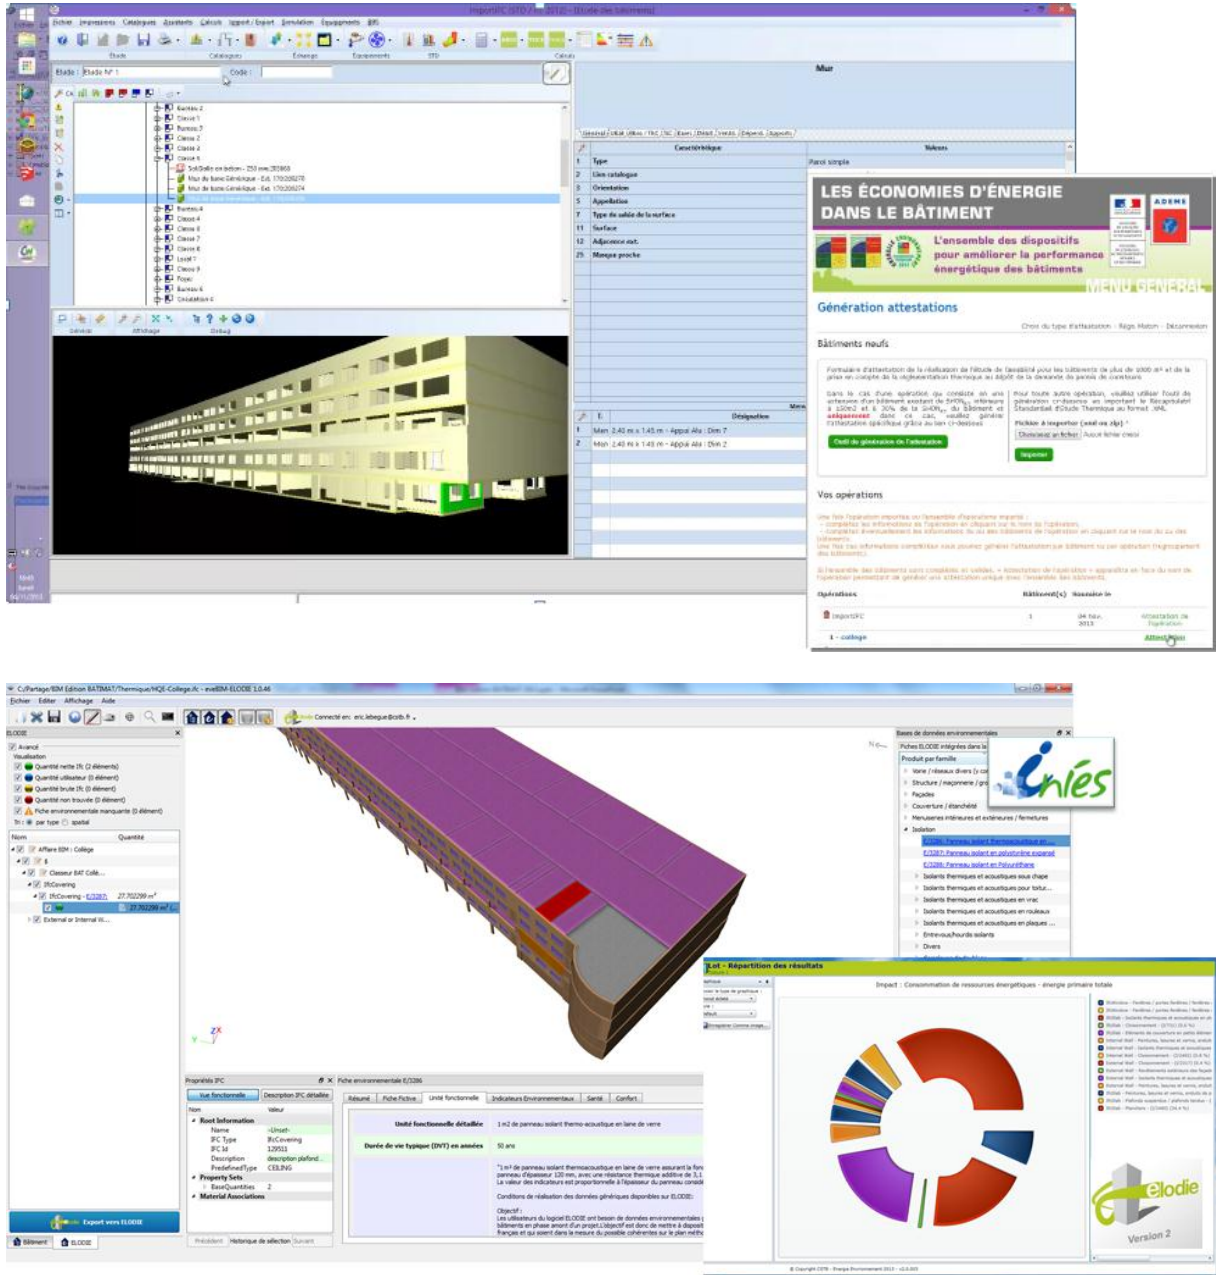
ImportIFC (STD / ... 2012) - [Etude des bâtiments]

Fichier Impressions Catalogues Assistants Calculs Import / Export Simulation Équipements

Etude Catalogues Énergie Equipements STD Calculs

Etude : Etude N° 1 Code :

Bureau 2
Classe 1
Bureau 3
Classe 2
Classe 3
Classe 4
Sol/Dalle en béton - 250 mm
Mur de base Générique - Ext.
Mur de base Générique - Ext.
Bureau 4
Classe 4
Classe 6
Classe 7
Classe 8
Local 1
Classe 9
Foyer
Bureau 6
Circulation 4

Général Affichage Debug

Mur

Général | Etat | ... | Ouvr. | Détail | Vérifs | Dépend. | Apports

| | Caractéristique | Valeurs |
|---|---|---|
| 1 | Type | Paroi simple |
| 2 | Lien catalogue | |
| 3 | Orientation | |
| 5 | Appellation | |
| 7 | Type de saisie de la surface | |
| 11 | Surface | |
| 12 | Adjacence ext. | |
| 25 | Masque proche | |

| | Désignation |
|---|---|
| 1 | Men 2,40 m x 1,45 m - Appui Alu : Dim 7 |
| 2 | Men 2,40 m x 1,45 m - Appui Alu : Dim 2 |

LES ÉCONOMIES D'ÉNERGIE DANS LE BÂTIMENT

ADEME

L'ensemble des dispositifs pour améliorer la performance énergétique des bâtiments

MENU GÉNÉRAL

Génération attestations

Choix du type d'attestation · Règle Maison · Déconnexion

Bâtiments neufs

Outil de génération de l'attestation

Fichier à importer (xml ou zip) :

Choisissez un fichier Aucun fichier choisi

Importer

Vos opérations

Opérations Bâtiment(s) Saisie le

ImportIFC 1 04 nov. 2013 Attestation de l'opération

1 - collège Attestation

C:/Partage/BIM Edition BATIMAT/Thermique/HQE-College.ifc - eveBIM-ELODIE 1.0.46

Fichier Editer Affichage Aide

Connecté en: eric.lebegue@cstb.fr

ELODIE

Avancé
Visualisation
Quantité nette Ifc (2 éléments)
Quantité utilisateur (0 élément)
Quantité brute Ifc (0 élément)
Quantité non trouvée (0 élément)
Fiche environnementale manquante (0 élément)
Tri : par type spatial

Nom Quantité
Affaire BIM : Collège
Classeur BAT Collé...
IfcCovering
IfcCovering - E/3287 27.702299 m²
27.702299 m²
External or Internal W...

Export vers ELODIE

Bâtiment ELODIE

Bases de données environnementales
Fiches ELODIE intégrées dans la
Produit par famille
Voirie / réseaux divers
Structure / maçonnerie / gro
Façades
Couverture / étanchéité
Menuiseries intérieures et extérieures / fermetures
Isolation
E/3286: Panneau isolant thermoacoustique en ...
E/3287: Panneau isolant en polystyrène expansé
E/3288: Panneau isolant en Polyuréthane
Isolants thermiques et acoustiques sous chape
Isolants thermiques et acoustiques pour toitur...
Isolants thermiques et acoustiques en vrac
Isolants thermiques et acoustiques en rouleaux
Isolants thermiques et acoustiques en plaques ...
Entrevous/hourdis isolants
Divers

inies

Propriétés IFC
Vue fonctionnelle Description IFC détaillée
Nom Valeur
Root Information
Name -Unset-
IFC Type IfcCovering
IFC Id 129551
Description description plafond...
PredefinedType CEILING
Property Sets
BaseQuantities 2
Material Associations

Précédent Historique de sélection Suivant

Fiche environnementale E/3286
Résumé Fiche Fictive Unité fonctionnelle Indicateurs Environnementaux Santé Confort

Unité fonctionnelle détaillée 1 m2 de panneau isolant thermo-acoustique en laine de verre
Durée de vie typique (DVT) en années 50 ans

Conditions de réalisation des données génériques disponibles sur ELODIE:

Objectif :

Lot - Répartition des résultats

Impact : Consommation de ressources énergétiques - énergie primaire totale

elodie
Version 2

© Copyright CSTB - Énergie Environnement 2013 - v2.0.005